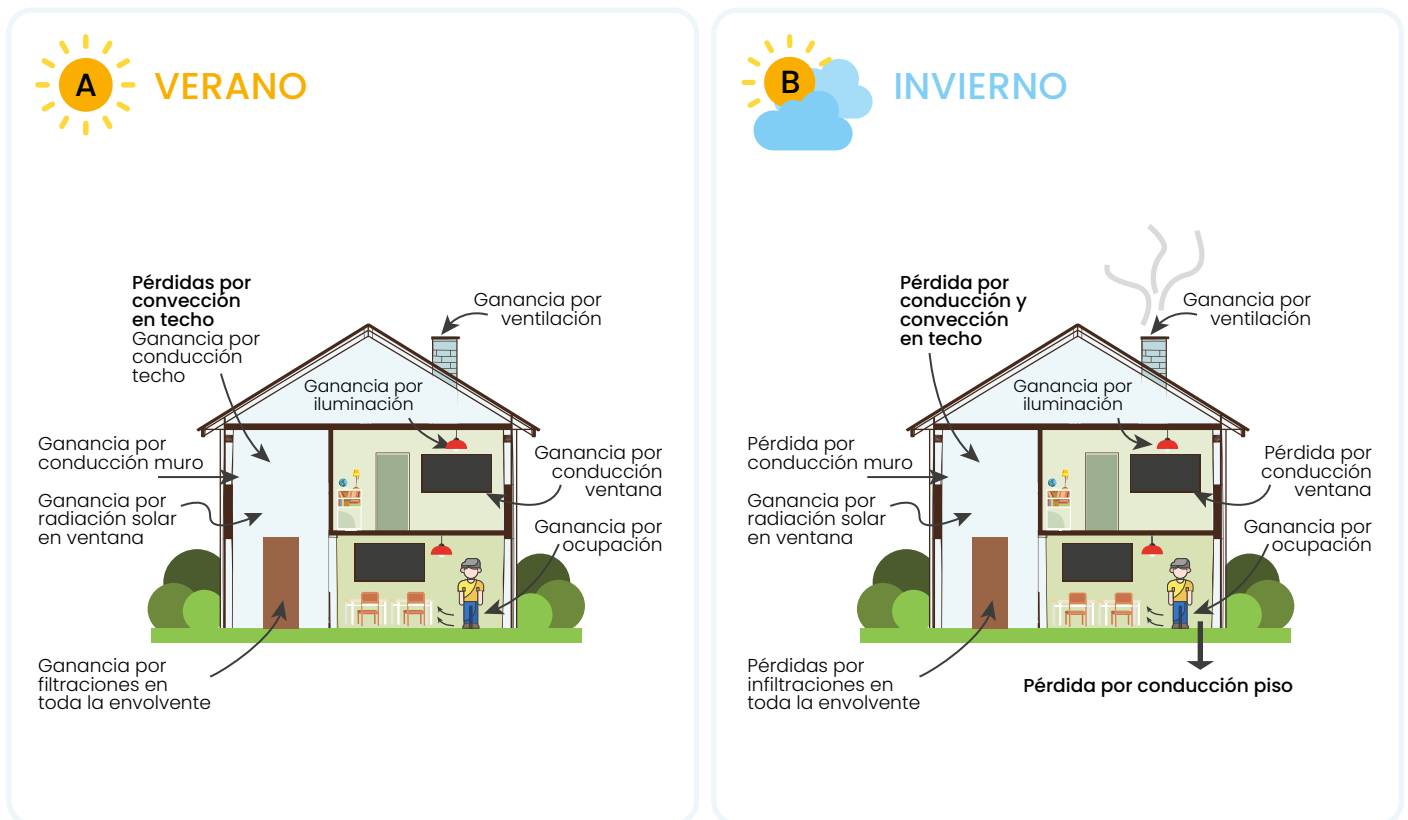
A VERANO

Pérdidas por convección en techo
Ganancia por conducción techo

Ganancia por ventilación

Ganancia por iluminación

Ganancia por conducción muro

Ganancia por conducción ventana

Ganancia por radiación solar en ventana

Ganancia por ocupación

Ganancia por filtraciones en toda la envolvente

B INVIERNO

Pérdida por conducción y convección en techo

Ganancia por ventilación

Ganancia por iluminación

Pérdida por conducción muro

Pérdida por conducción ventana

Ganancia por radiación solar en ventana

Ganancia por ocupación

Pérdidas por infiltraciones en toda la envolvente

Pérdida por conducción piso